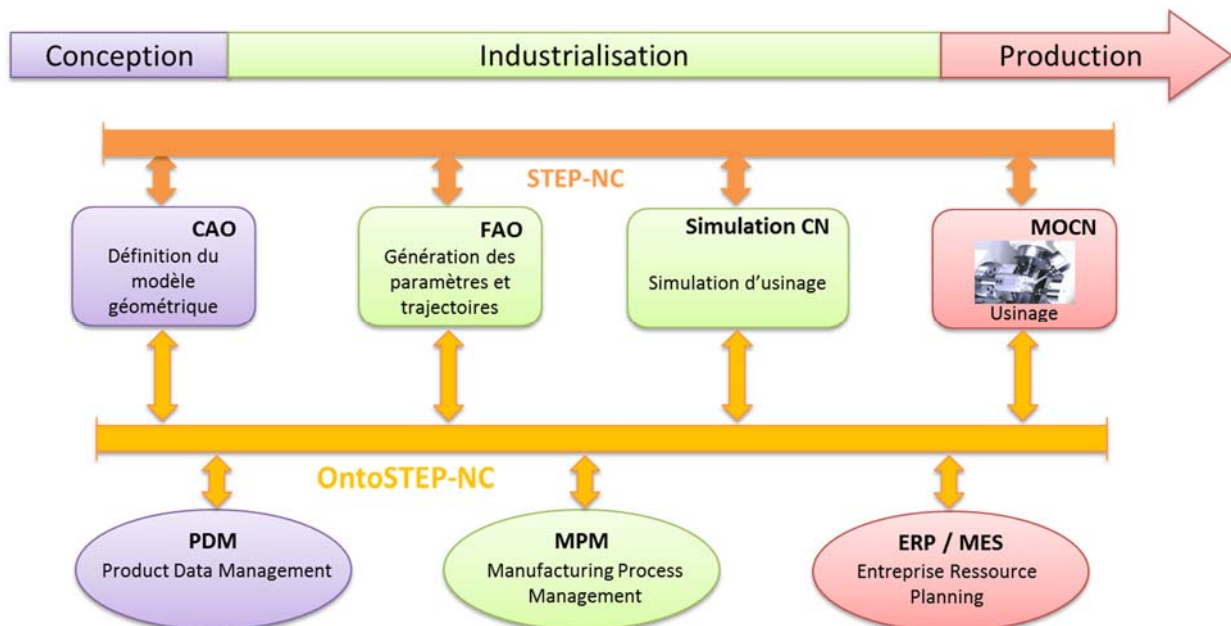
Conception
Industrialisation
Production

STEP-NC

CAO
Définition du modèle géométrique

FAO
Génération des paramètres et trajectoires

Simulation CN
Simulation d'usinage

MOCN
Usinage

OntoSTEP-NC

PDM
Product Data Management

MPM
Manufacturing Process Management

ERP / MES
Entreprise Ressource Planning